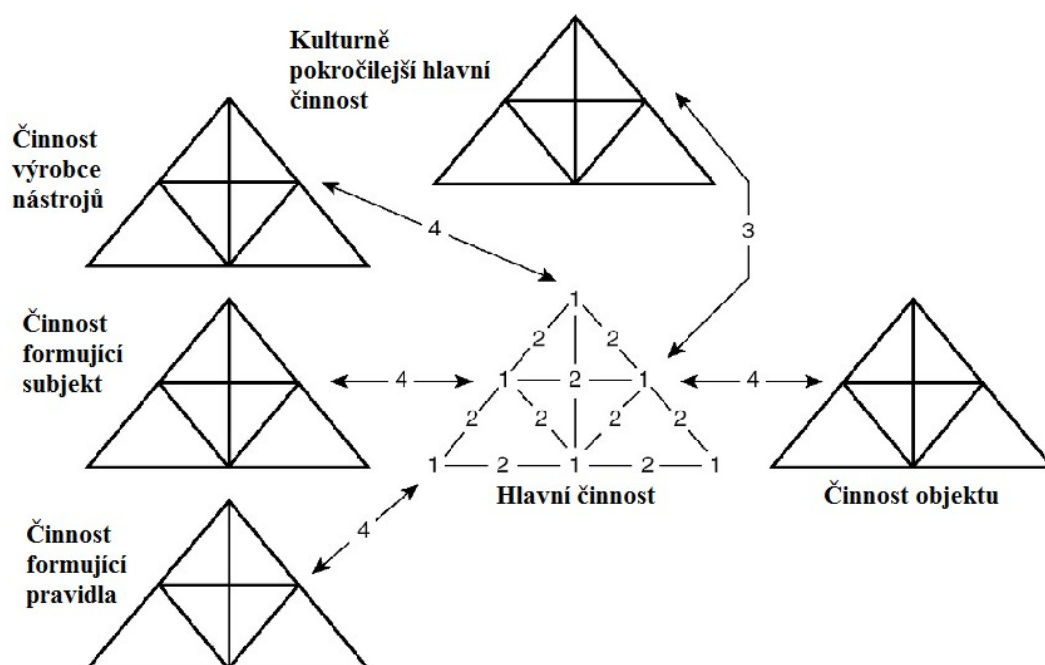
Kulturně pokročilejší hlavní činnost

Činnost výrobce nástrojů

4

3

1

2 2

1 2 1

2 2 2 2

1 2 1 2 1

Činnost formující subjekt

4

4

Hlavní činnost

Činnost objektu

Činnost formující pravidla

4